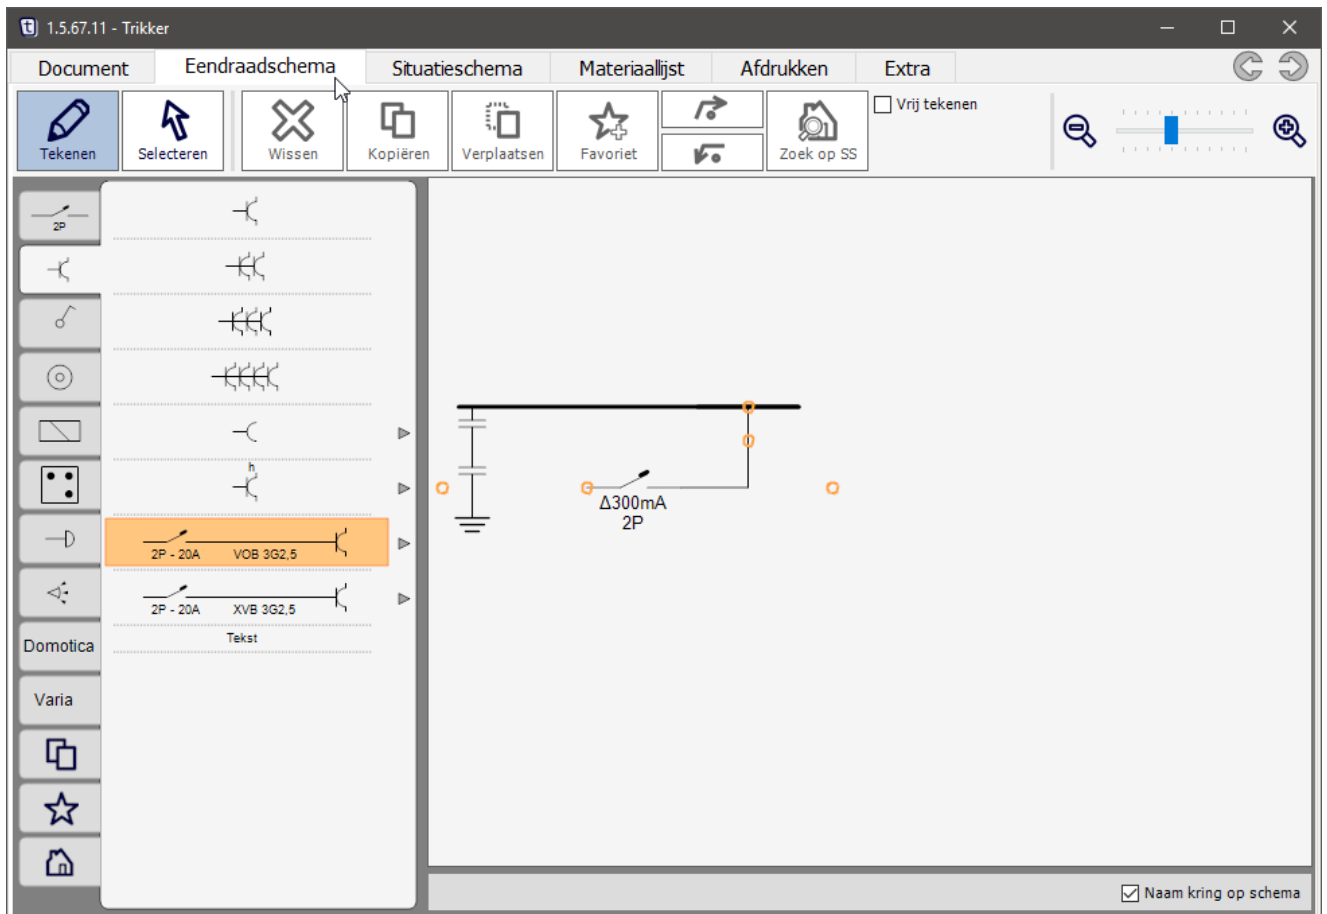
1.5.67.11 - Trikker

Document
Eendraadschema
Situatieschema
Materiaallijst
Afdrukken
Extra

Tekenen
Selecteren
Wissen
Kopiëren
Verplaatsen
Favoriet
Zoek op SS
Vrij tekenen

2P

h

2P - 20A VOB 3G2,5

2P - 20A XVB 3G2,5

Tekst

Domotica
Varia

Δ300mA
2P

Naam kring op schema